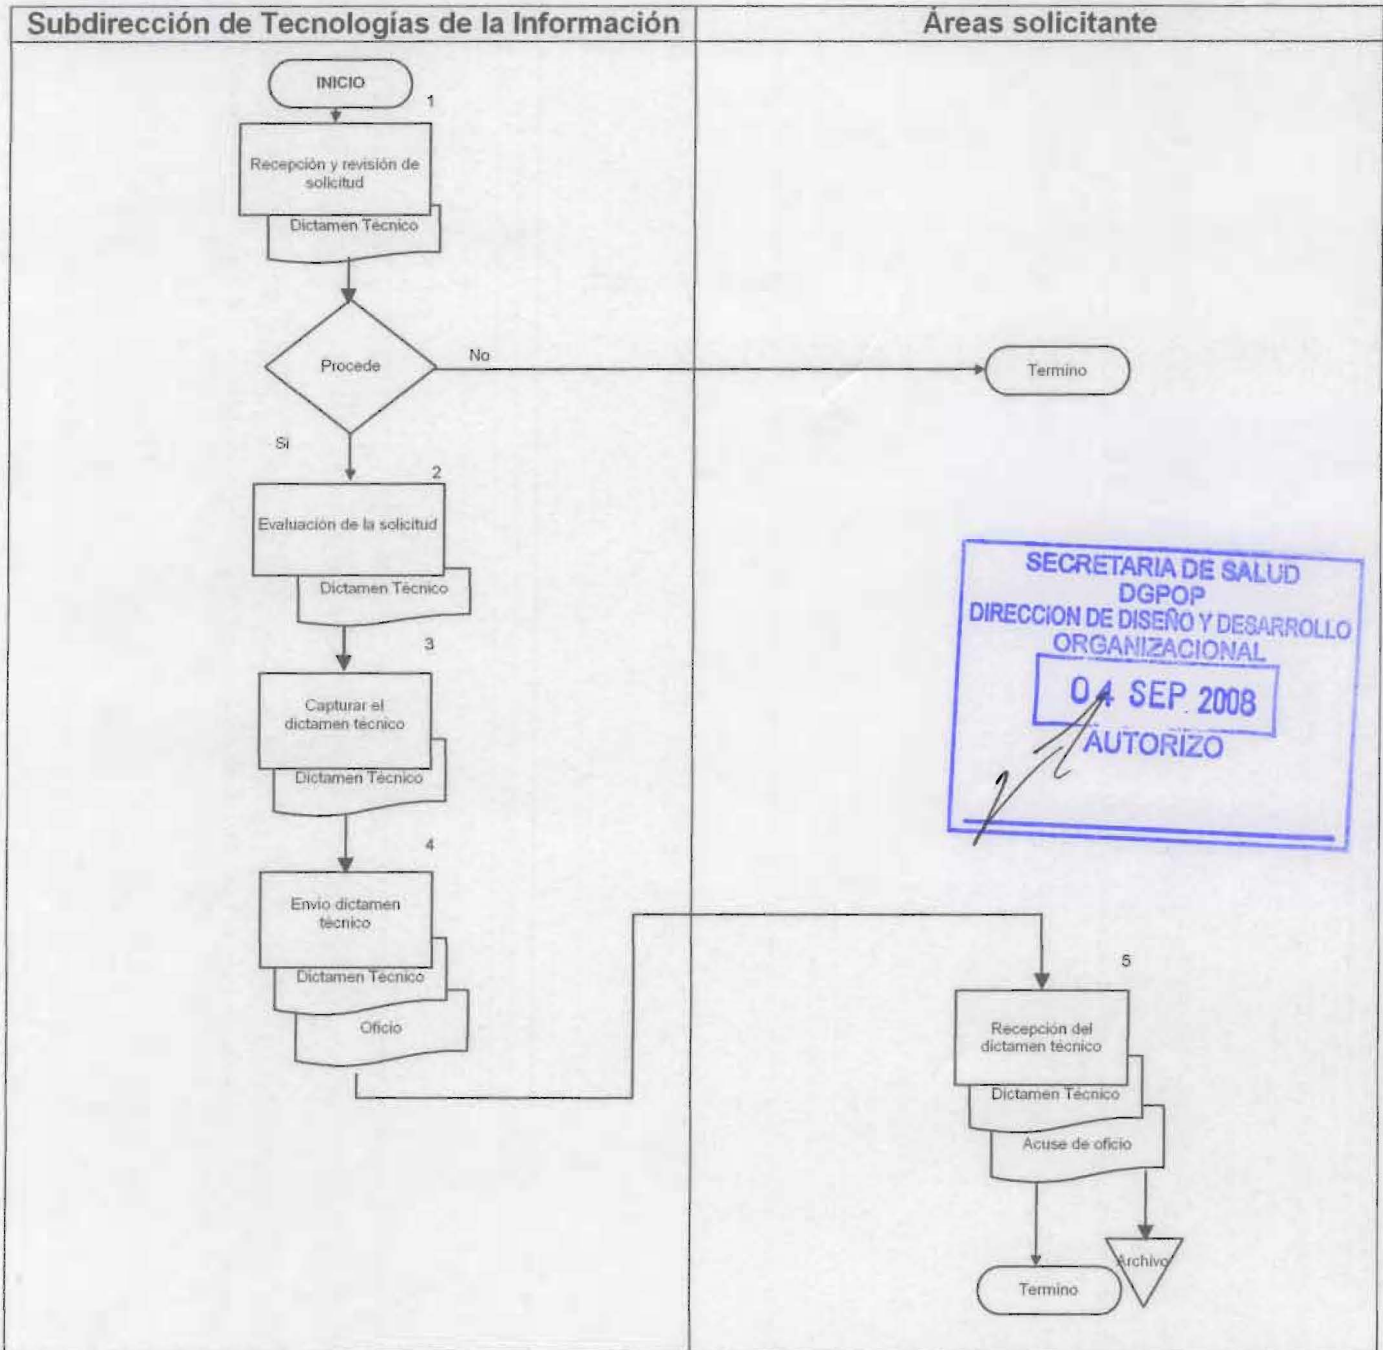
| Subdirección de Tecnologías de la Información | Áreas solicitante |
|---|---|

INICIO

1

Recepción y revisión de solicitud

Dictamen Técnico

Procede

No

Termino

Si

2

Evaluación de la solicitud

Dictamen Técnico

3

Capturar el dictamen técnico

Dictamen Técnico

4

Envio dictamen técnico

Dictamen Técnico

Oficio

SECRETARIA DE SALUD
DGPOP
DIRECCION DE DISEÑO Y DESARROLLO ORGANIZACIONAL
04 SEP 2008
AUTORIZO

5

Recepción del dictamen técnico

Dictamen Técnico

Acuse de oficio

Archivo

Termino